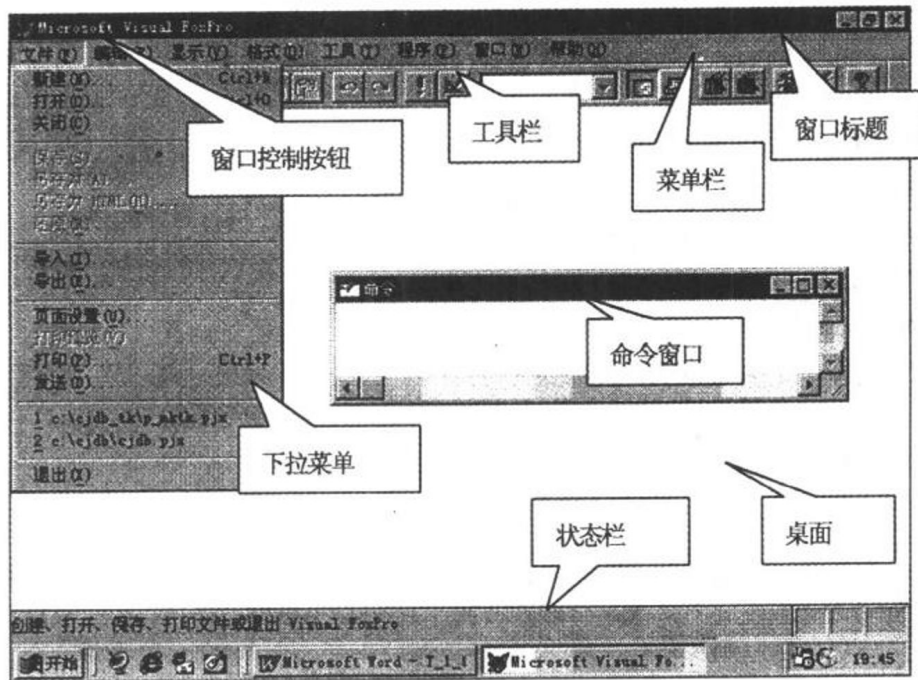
Microsoft Visual FoxPro

文件(F) 编辑(E) 显示(V) 格式(O) 工具(T) 程序(P) 窗口(W) 帮助(H)

新建(N)... Ctrl+N
打开(O)... Ctrl+O
关闭(C)

保存(S)
另存为(A)...
另存为 HTML(H)...
还原(R)

导入(I)...
导出(E)...

页面设置(U)...
打印预览(V)
打印(P)... Ctrl+P
发送(D)...

1 c:\cjdb_tk\p_mktk.pjx
2 c:\cjdb\cjdb.pjx

退出(X)

窗口控制按钮

工具栏

菜单栏

窗口标题

命令

命令窗口

下拉菜单

状态栏

桌面

创建、打开、保存、打印文件或退出 Visual FoxPro

开始

Microsoft Word - T_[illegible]

Microsoft Visual Fo...

19:45